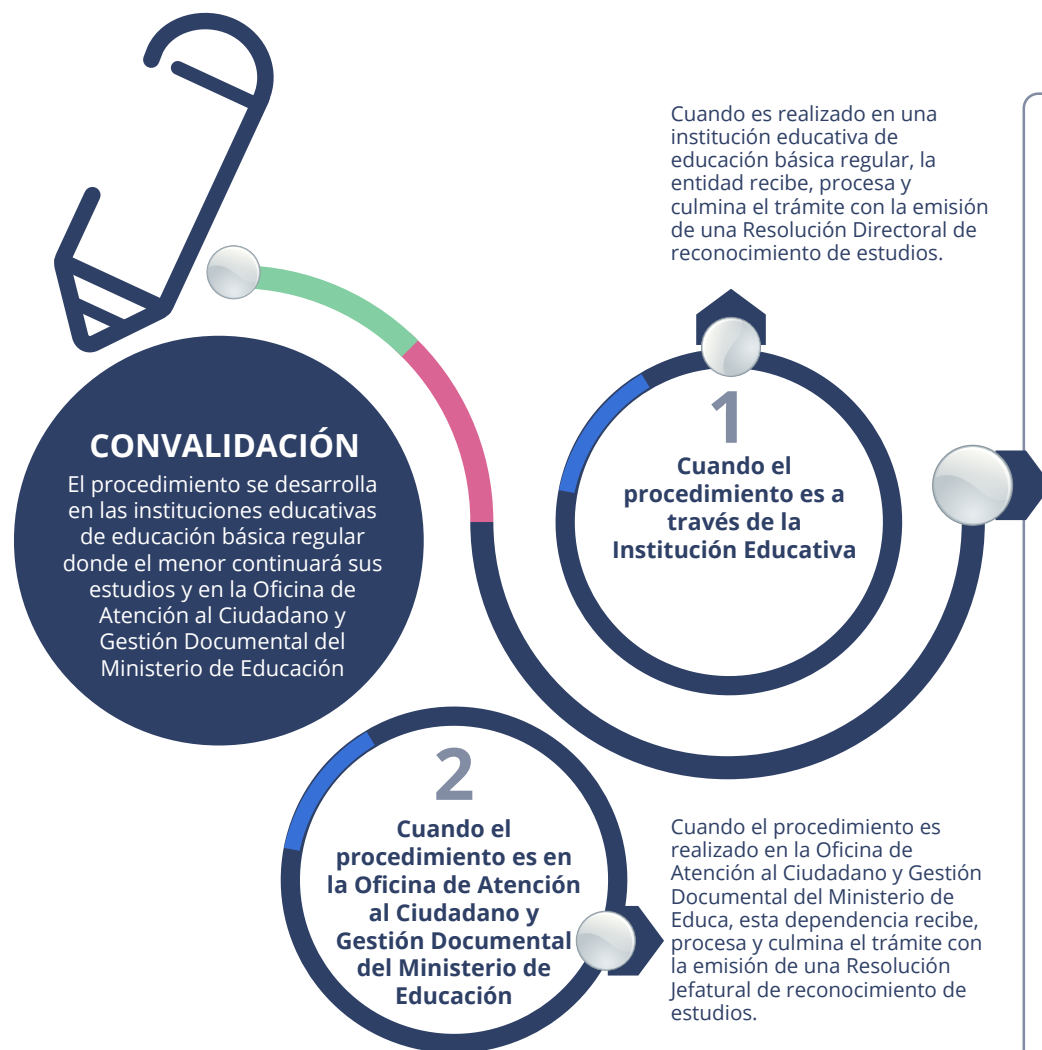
CONVALIDACIÓN

El procedimiento se desarrolla en las instituciones educativas de educación básica regular donde el menor continuará sus estudios y en la Oficina de Atención al Ciudadano y Gestión Documental del Ministerio de Educación

Cuando es realizado en una institución educativa de educación básica regular, la entidad recibe, procesa y culmina el trámite con la emisión de una Resolución Directoral de reconocimiento de estudios.

1
Cuando el procedimiento es a través de la Institución Educativa

2
Cuando el procedimiento es en la Oficina de Atención al Ciudadano y Gestión Documental del Ministerio de Educación

Cuando el procedimiento es realizado en la Oficina de Atención al Ciudadano y Gestión Documental del Ministerio de Educa, esta dependencia recibe, procesa y culmina el trámite con la emisión de una Resolución Jefatural de reconocimiento de estudios.